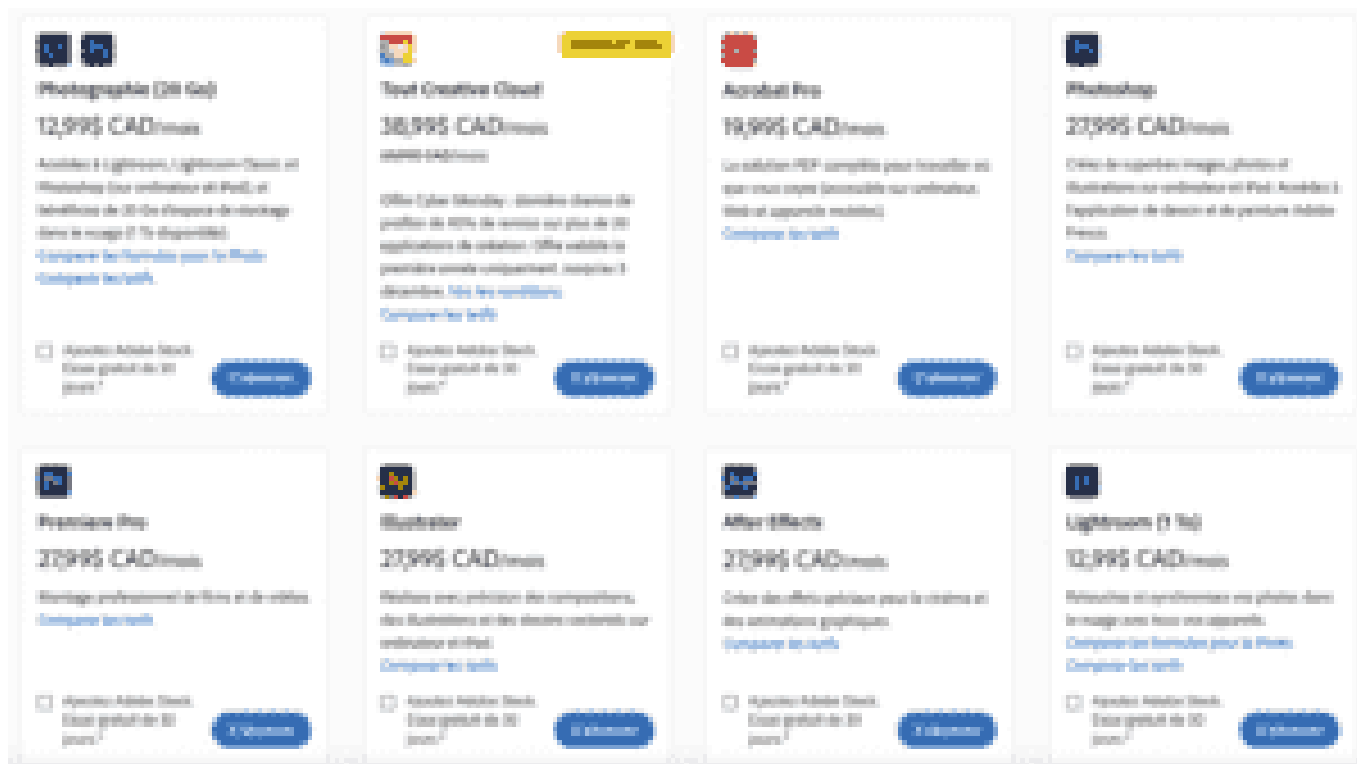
Photographie (20 Go)

12,99$ CAD/mois

Accédez à Lightroom, Lightroom Classic et Photoshop (sur ordinateur et iPad), et bénéficiez de 20 Go d'espace de stockage dans le nuage (1 To disponible). Comparer les formules pour la Photo Comparer les tarifs

Ajoutez Adobe Stock. Essai gratuit de 30 jours.

S'abonner

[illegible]

Tout Creative Cloud

38,99$ CAD/mois

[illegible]

Offre Cyber Monday : dernière chance de profiter de 40% de remise sur plus de 20 applications de création. Offre valable la première année uniquement, jusqu'au 3 décembre. Voir les conditions. Comparer les tarifs

Ajoutez Adobe Stock. Essai gratuit de 30 jours.

S'abonner

Acrobat Pro

19,99$ CAD/mois

La solution PDF complète pour travailler où que vous soyez (accessible sur ordinateur, Web et appareils mobiles). Comparer les tarifs

Ajoutez Adobe Stock. Essai gratuit de 30 jours.

S'abonner

Photoshop

27,99$ CAD/mois

Créez de superbes images, photos et illustrations sur ordinateur et iPad. Accédez à l'application de dessin et de peinture Adobe Fresco. Comparer les tarifs

Ajoutez Adobe Stock. Essai gratuit de 30 jours.

S'abonner

Premiere Pro

27,99$ CAD/mois

Montage professionnel de films et de vidéos. Comparer les tarifs

Ajoutez Adobe Stock. Essai gratuit de 30 jours.

S'abonner

Illustrator

27,99$ CAD/mois

Réalisez avec précision des compositions, des illustrations et des dessins vectoriels sur ordinateur et iPad. Comparer les tarifs

Ajoutez Adobe Stock. Essai gratuit de 30 jours.

S'abonner

After Effects

27,99$ CAD/mois

Créez des effets spéciaux pour le cinéma et des animations graphiques. Comparer les tarifs

Ajoutez Adobe Stock. Essai gratuit de 30 jours.

S'abonner

Lightroom (1 To)

12,99$ CAD/mois

Retouchez et synchronisez vos photos dans le nuage avec tous vos appareils. Comparer les formules pour la Photo Comparer les tarifs

Ajoutez Adobe Stock. Essai gratuit de 30 jours.

S'abonner